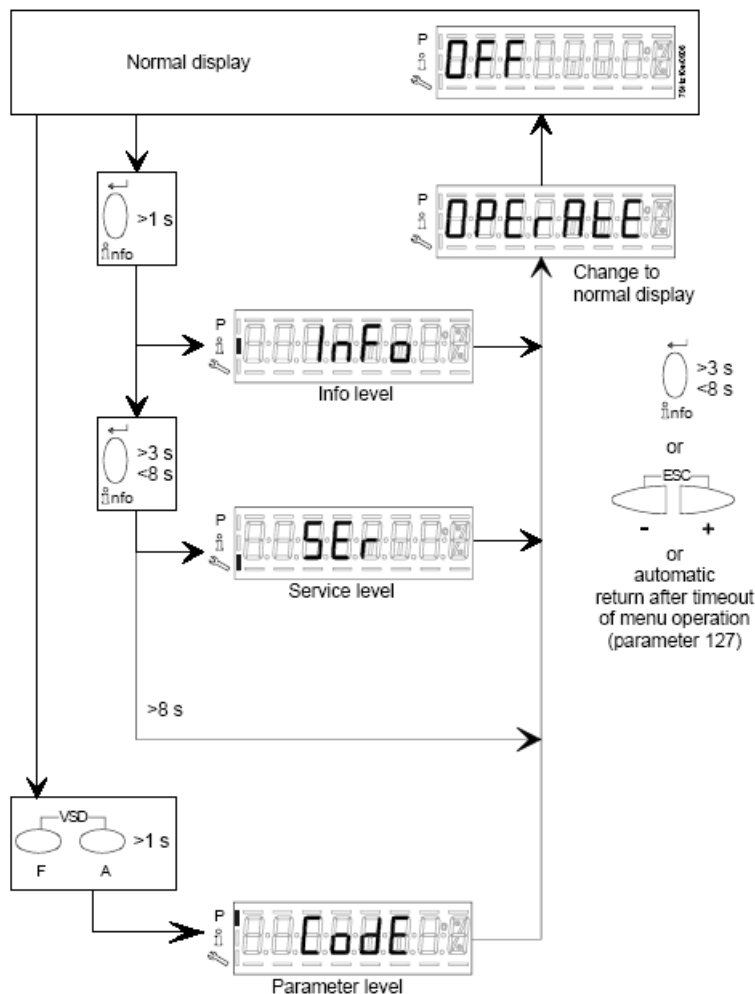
Normal display

P

OFF

7541z10e/0806

P

OPErAtE

Change to normal display

>1 s

info

P

InFo

Info level

>3 s
<8 s

info

or

ESC

-

+

or
automatic return after timeout of menu operation (parameter 127)

>3 s
<8 s

info

P

SEr

Service level

>8 s

VSD

>1 s

F

A

P

CodE

Parameter level